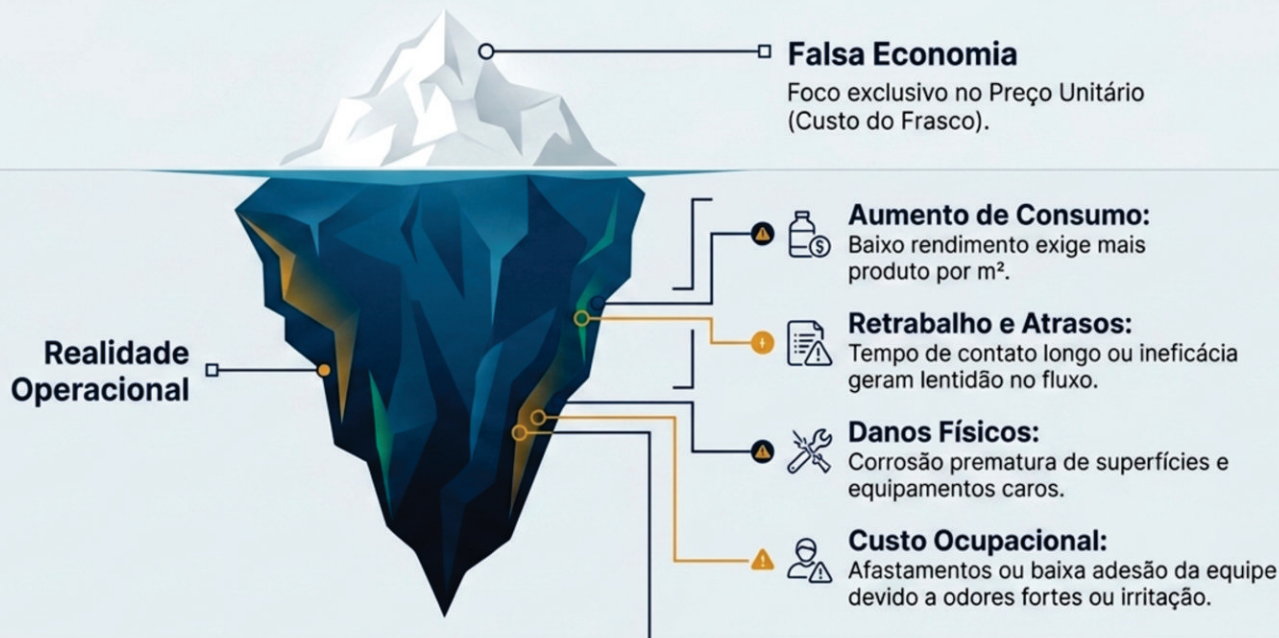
Falsa Economia
Foco exclusivo no Preço Unitário (Custo do Frasco).

Realidade Operacional

Aumento de Consumo:
Baixo rendimento exige mais produto por m².

Retrabalho e Atrasos:
Tempo de contato longo ou ineficácia geram lentidão no fluxo.

Danos Físicos:
Corrosão prematura de superfícies e equipamentos caros.

Custo Ocupacional:
Afastamentos ou baixa adesão da equipe devido a odores fortes ou irritação.